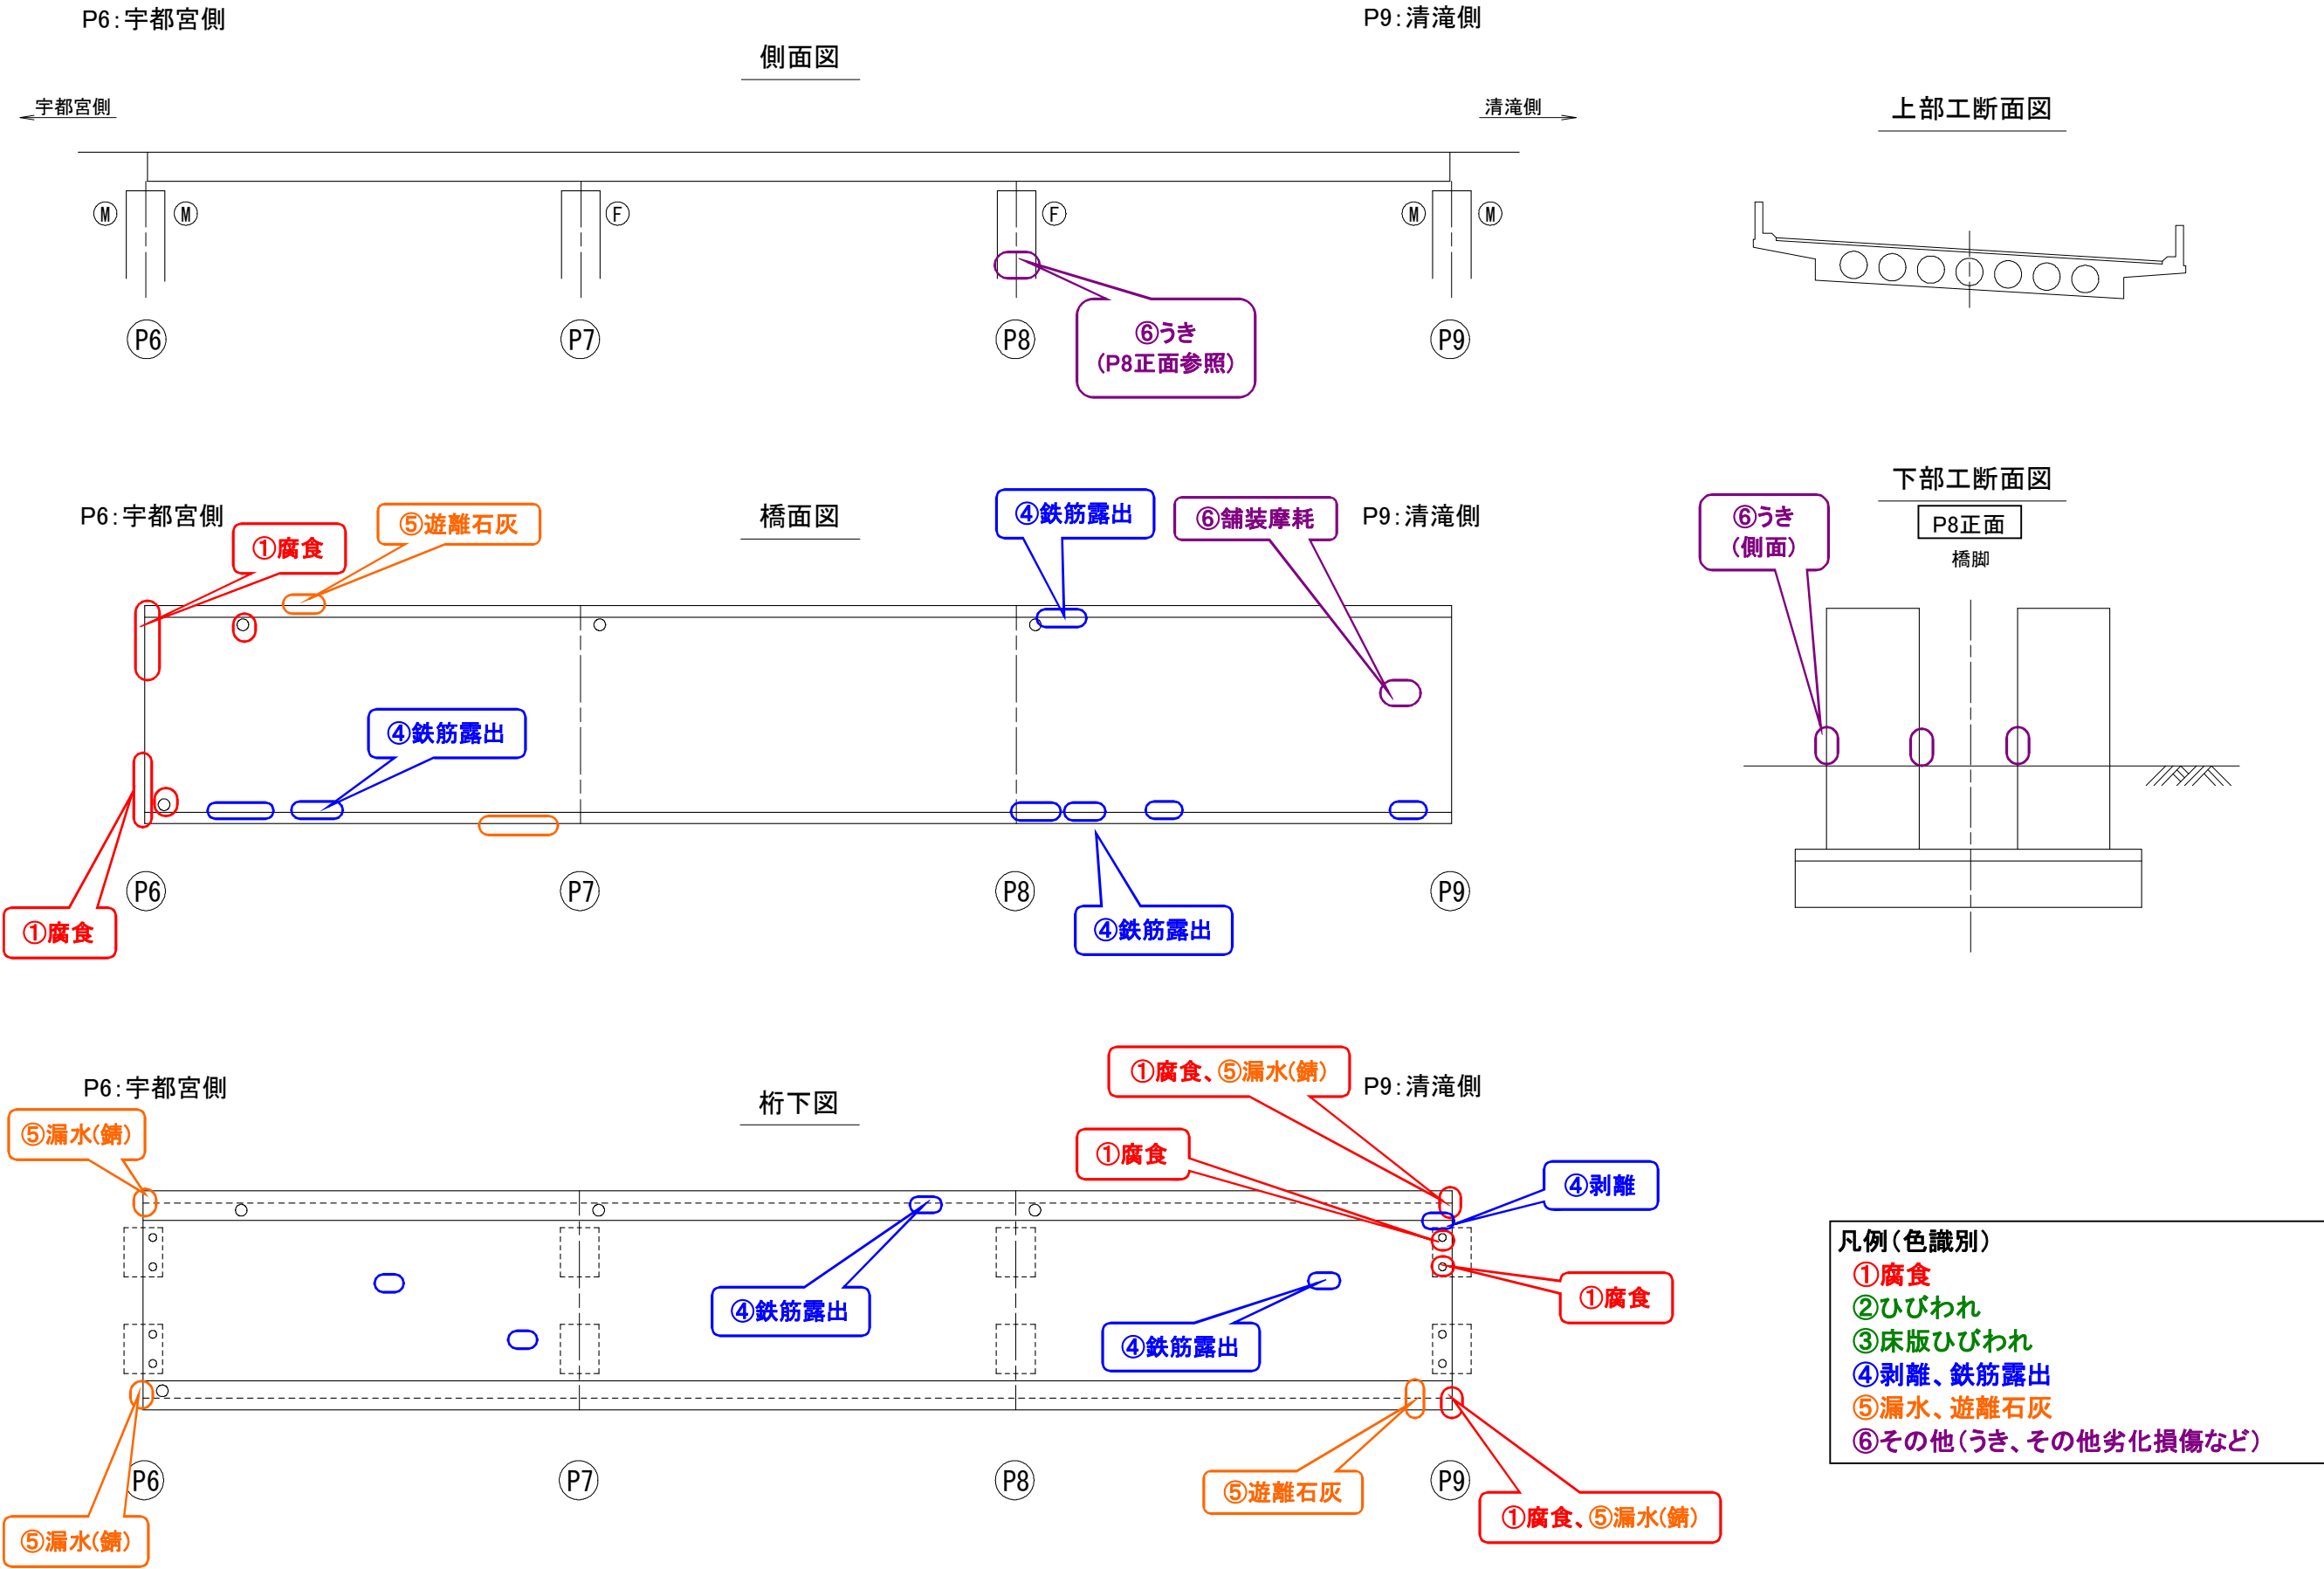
P6：宇都宮側

P9：清滝側

側面図

宇都宮側

清滝側

M M F F M M

P6 P7 P8 P9

⑥うき
（P8正面参照）

上部工断面図

P6：宇都宮側

①腐食

⑤遊離石灰

橋面図

④鉄筋露出

⑥舗装摩耗

P9：清滝側

④鉄筋露出

①腐食

P6 P7 P8 P9

④鉄筋露出

下部工断面図

⑥うき
（側面）

P8正面

橋脚

P6：宇都宮側

桁下図

①腐食、⑤漏水(錆)

P9：清滝側

⑤漏水(錆)

①腐食

④剥離

④鉄筋露出

①腐食

④鉄筋露出

P6 P7 P8 P9

⑤遊離石灰

⑤漏水(錆)

①腐食、⑤漏水(錆)

凡例（色識別）
①腐食
②ひびわれ
③床版ひびわれ
④剥離、鉄筋露出
⑤漏水、遊離石灰
⑥その他（うき、その他劣化損傷など）